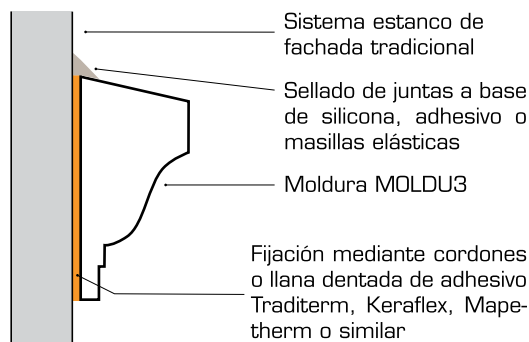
Sistema estanco de fachada tradicional

Sellado de juntas a base de silicona, adhesivo o masillas elásticas

Moldura MOLDU3

Fijación mediante cordones o llana dentada de adhesivo Traditerm, Keraflex, Mapetherm o similar